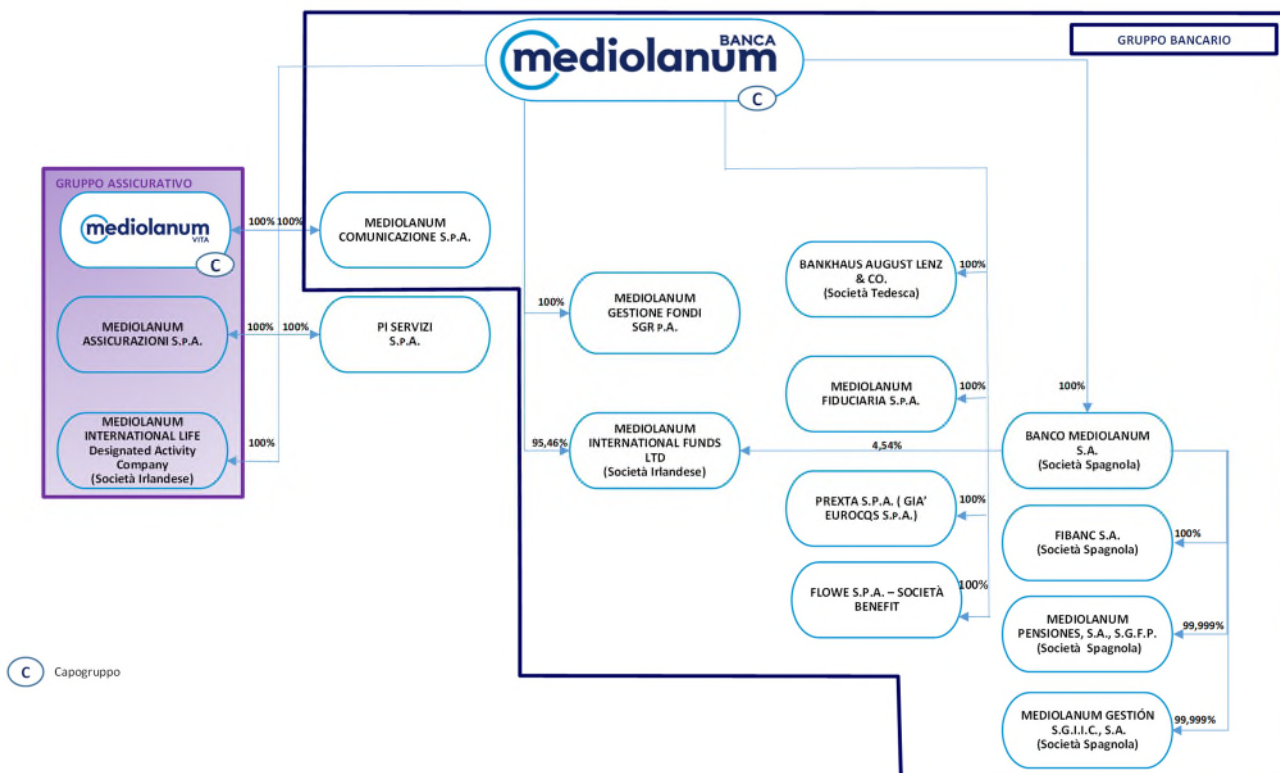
BANCA mediolanum
C

GRUPPO BANCARIO

GRUPPO ASSICURATIVO

mediolanum VITA
C

100% 100%

MEDIOLANUM COMUNICAZIONE S.p.A.

MEDIOLANUM ASSICURAZIONI S.p.A.

100% 100%

PI SERVIZI S.p.A.

MEDIOLANUM INTERNATIONAL LIFE Designated Activity Company (Società Irlandese)

100%

100%

MEDIOLANUM GESTIONE FONDI SGR p.A.

95,46%

MEDIOLANUM INTERNATIONAL FUNDS LTD (Società Irlandese)

4,54%

BANKHAUS AUGUST LENZ & CO. (Società Tedesca)

100%

MEDIOLANUM FIDUCIARIA S.p.A.

100%

100%

BANCO MEDIOLANUM S.A. (Società Spagnola)

PREXTA S.P.A. ( GIA' EUROCQS S.P.A.)

100%

FIBANC S.A. (Società Spagnola)

100%

FLOWE S.P.A. – SOCIETÀ BENEFIT

100%

MEDIOLANUM PENSIONES, S.A., S.G.F.P. (Società Spagnola)

99,999%

C Capogruppo

MEDIOLANUM GESTIÓN S.G.I.I.C., S.A. (Società Spagnola)

99,999%